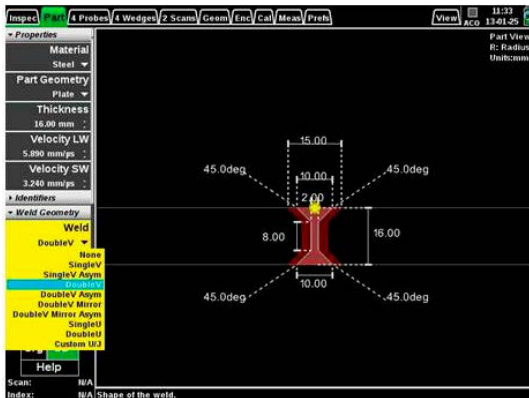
Inspec Part 4 Probes 4 Wedges 2 Scans Geom Enc Cal Meas Prefs

View ACO 11:33 13-01-25

▾ Properties
Material
Steel ▾
Part Geometry
Plate ▾
Thickness
16.00 mm
Velocity LW
5.890 mm/μs
Velocity SW
3.240 mm/μs
▸ Identifiers
▾ Weld Geometry
Weld
DoubleV ▾
None
SingleV
SingleV Asym
DoubleV
DoubleV Asym
DoubleV Mirror
DoubleV Mirror Asym
SingleU
DoubleU
Custom U/J
Help

Part View
R: Radius
Units:mm

15.00
10.00
2.00
45.0deg
45.0deg
8.00
16.00
10.00
45.0deg
45.0deg

Scan: N/A
Index: N/A Shape of the weld.